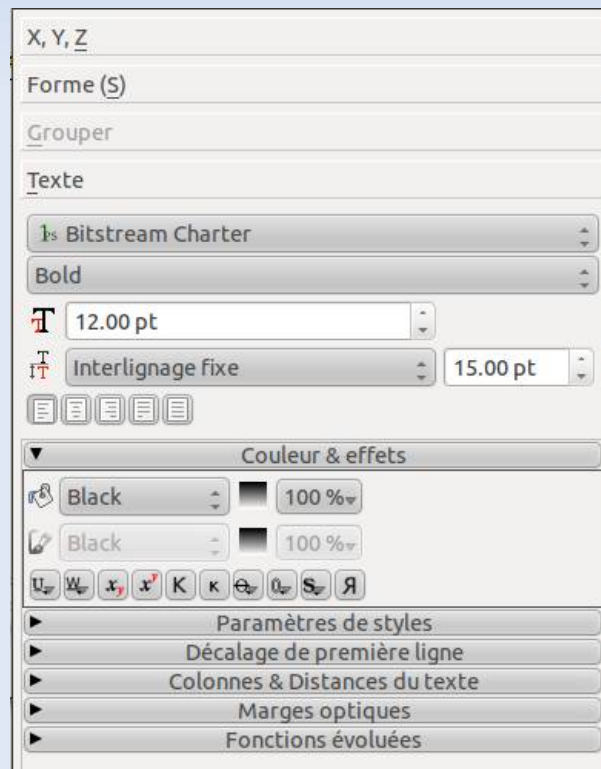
X, Y, Z

Forme (S)

Grouper

Texte

Bitstream Charter

Bold

12.00 pt

Interlignage fixe

15.00 pt

Couleur & effets

Black

100 %

Black

100 %

K

Я

Paramètres de styles

Décalage de première ligne

Colonnes & Distances du texte

Marges optiques

Fonctions évoluées